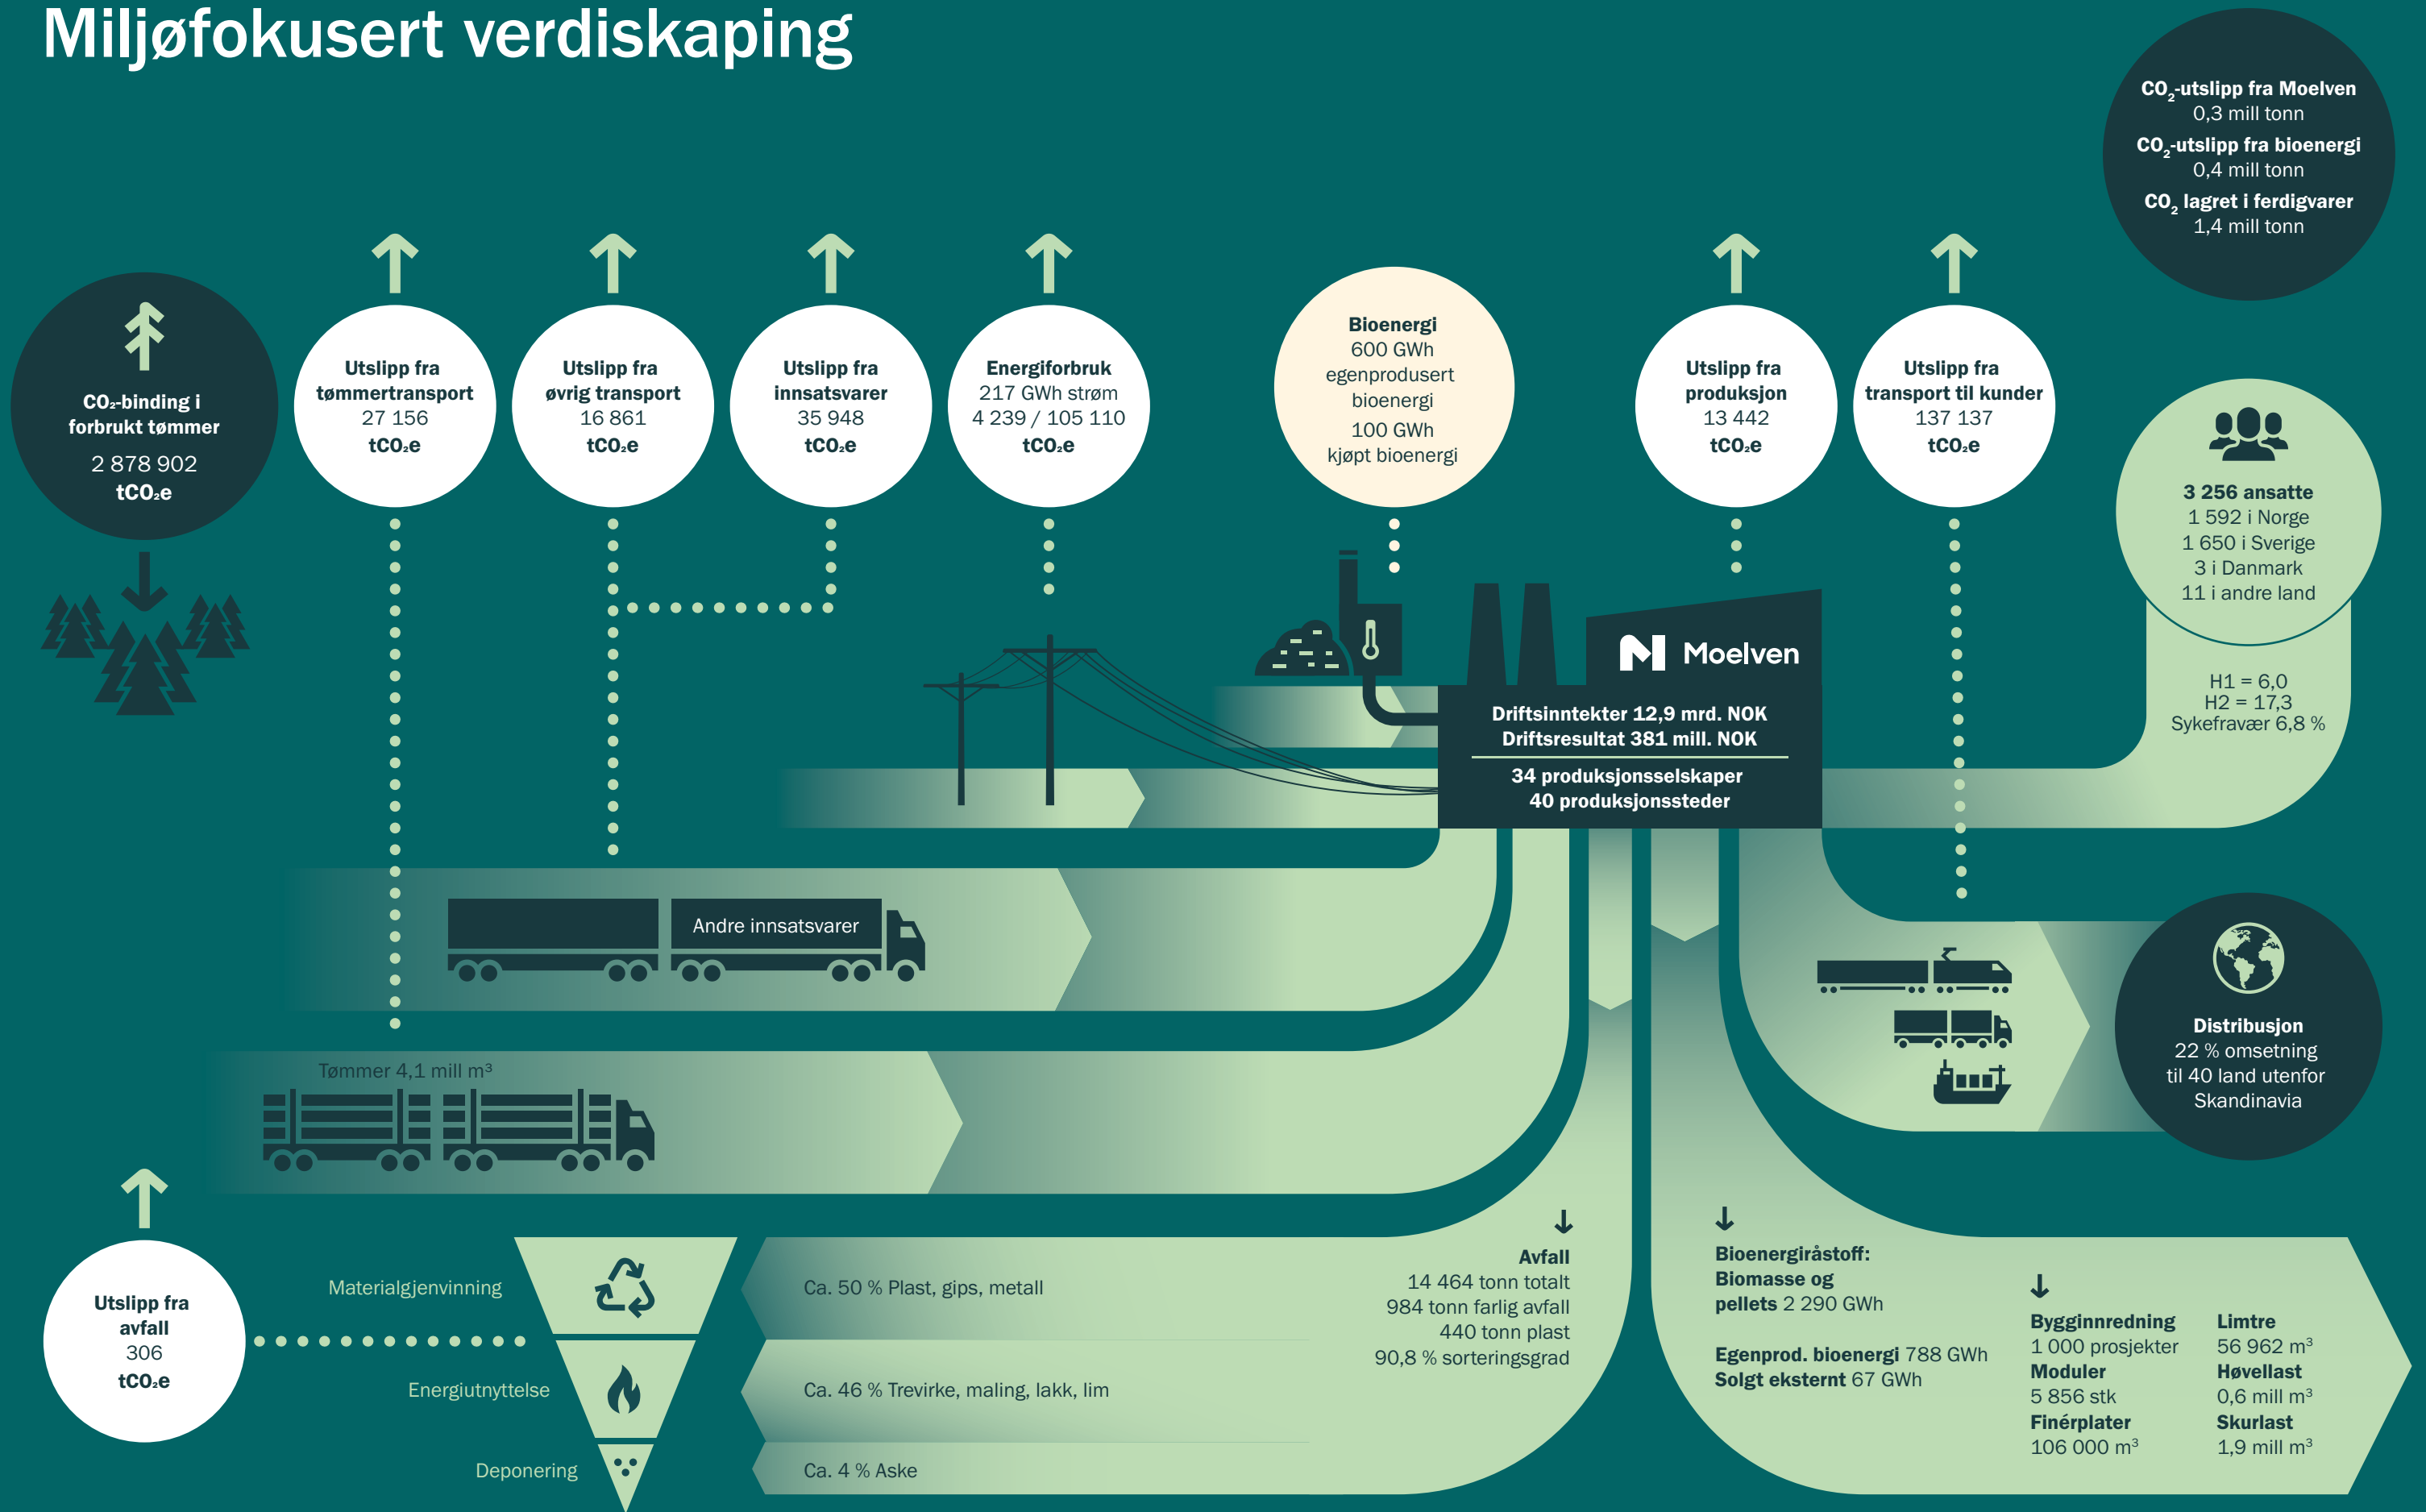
Miljøfokusert verdiskaping

$CO_2$-utslipp fra Moelven
0,3 mill tonn
$CO_2$-utslipp fra bioenergi
0,4 mill tonn
$CO_2$ lagret i ferdigvarer
1,4 mill tonn

$CO_2$-binding i forbrukt tømmer
2 878 902
$tCO_2e$

Utslipp fra tømmertransport
27 156
$tCO_2e$

Utslipp fra øvrig transport
16 861
$tCO_2e$

Utslipp fra innsatsvarer
35 948
$tCO_2e$

Energiforbruk
217 GWh strøm
4 239 / 105 110
$tCO_2e$

Bioenergi
600 GWh egenprodusert bioenergi
100 GWh kjøpt bioenergi

Utslipp fra produksjon
13 442
$tCO_2e$

Utslipp fra transport til kunder
137 137
$tCO_2e$

3 256 ansatte
1 592 i Norge
1 650 i Sverige
3 i Danmark
11 i andre land

H1 = 6,0
H2 = 17,3
Sykefravær 6,8 %

Moelven
Driftsinntekter 12,9 mrd. NOK
Driftsresultat 381 mill. NOK
34 produksjonsselskaper
40 produksjonssteder

Andre innsatsvarer

Tømmer 4,1 mill m³

Distribusjon
22 % omsetning til 40 land utenfor Skandinavia

Utslipp fra avfall
306
$tCO_2e$

Materialgjenvinning
Energiutnyttelse
Deponering

Ca. 50 % Plast, gips, metall
Ca. 46 % Trevirke, maling, lakk, lim
Ca. 4 % Aske

Avfall
14 464 tonn totalt
984 tonn farlig avfall
440 tonn plast
90,8 % sorteringsgrad

Bioenergiråstoff: Biomasse og pellets 2 290 GWh

Egenprod. bioenergi 788 GWh
Solgt eksternt 67 GWh

Bygginnredning
1 000 prosjekter
Moduler
5 856 stk
Finérplater
106 000 m³

Limtre
56 962 m³
Høvellast
0,6 mill m³
Skurlast
1,9 mill m³